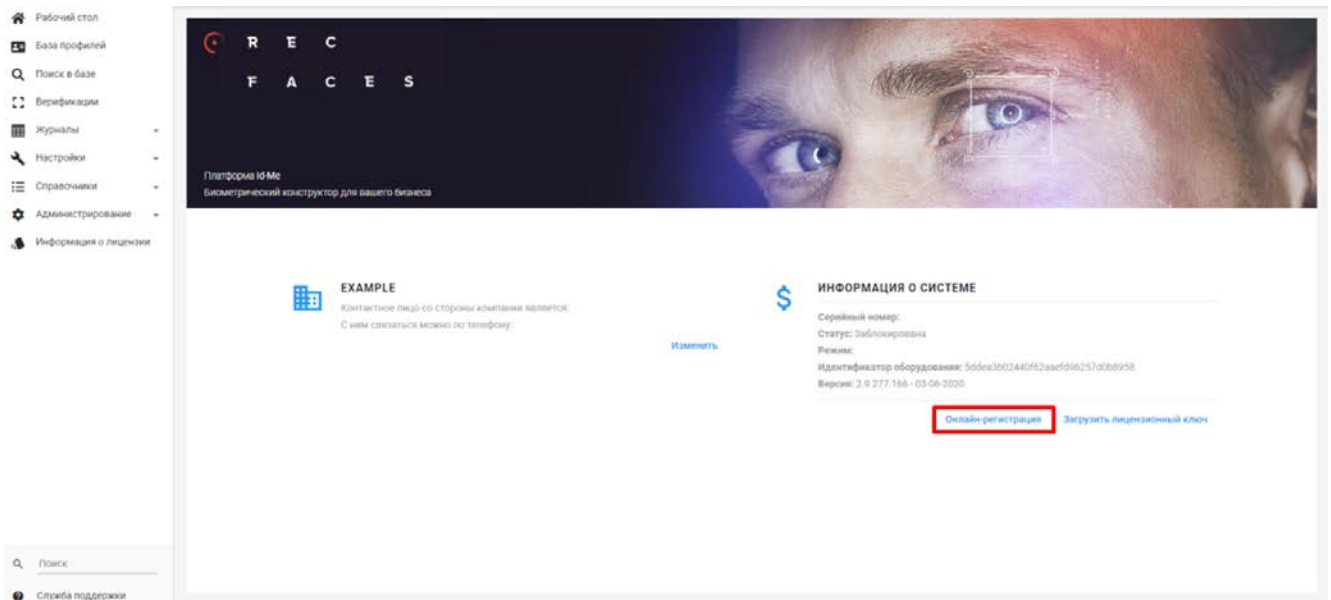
Рабочий стол
База профилей
Поиск в базе
Верификации
Журналы
Настройки
Справочники
Администрирование
Информация о лицензии

R E C
F A C E S

Платформа Id-Me
Биометрический конструктор для вашего бизнеса

EXAMPLE
Контактное лицо со стороны компании является:
С ним связаться можно по телефону:
Изменить

ИНФОРМАЦИЯ О СИСТЕМЕ
Серийный номер:
Статус: Заблокирована
Режим:
Идентификатор оборудования: 5ddea3b02440f62aaefd96257d0b8958
Версия: 2.9.277.166 - 03-06-2020
Онлайн-регистрация
Загрузить лицензионный ключ

Поиск
Служба поддержки